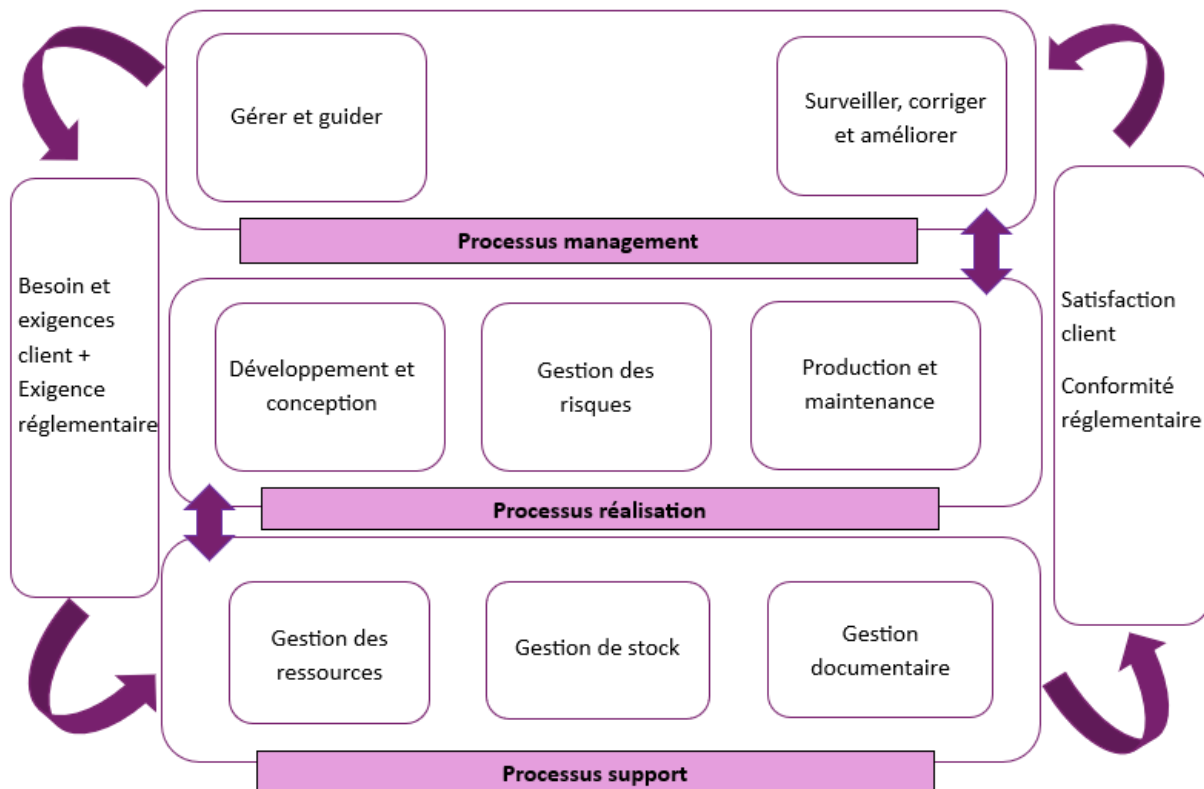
Besoin et exigences client + Exigence réglementaire

Gérer et guider

Surveiller, corriger et améliorer

Processus management

Développement et conception

Gestion des risques

Production et maintenance

Processus réalisation

Gestion des ressources

Gestion de stock

Gestion documentaire

Processus support

Satisfaction client

Conformité réglementaire